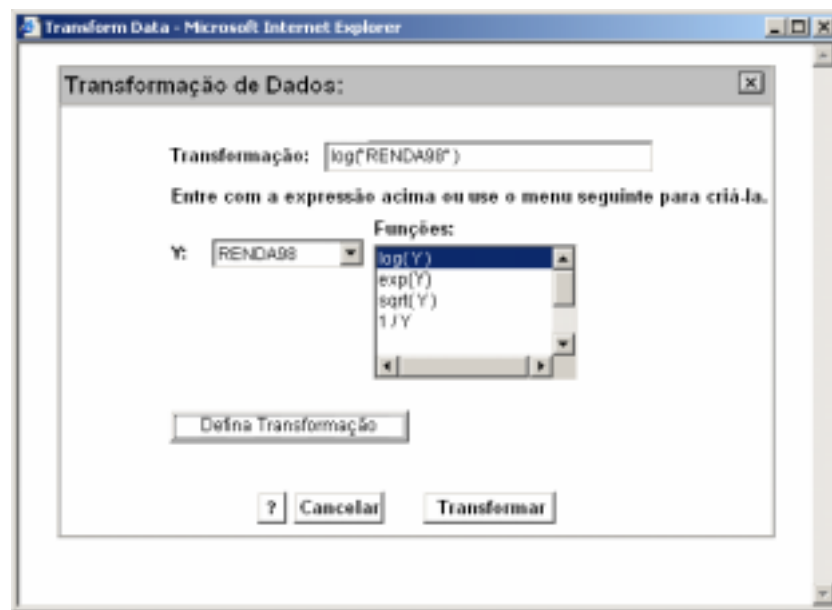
Transform Data - Microsoft Internet Explorer

Transformação de Dados:

Transformação: log("RENDA98")

Entre com a expressão acima ou use o menu seguinte para criá-la.

Funções:

Y: RENDA98

log(Y)
exp(Y)
sqrt(Y)
1/Y

Defina Transformação

? Cancelar Transformar